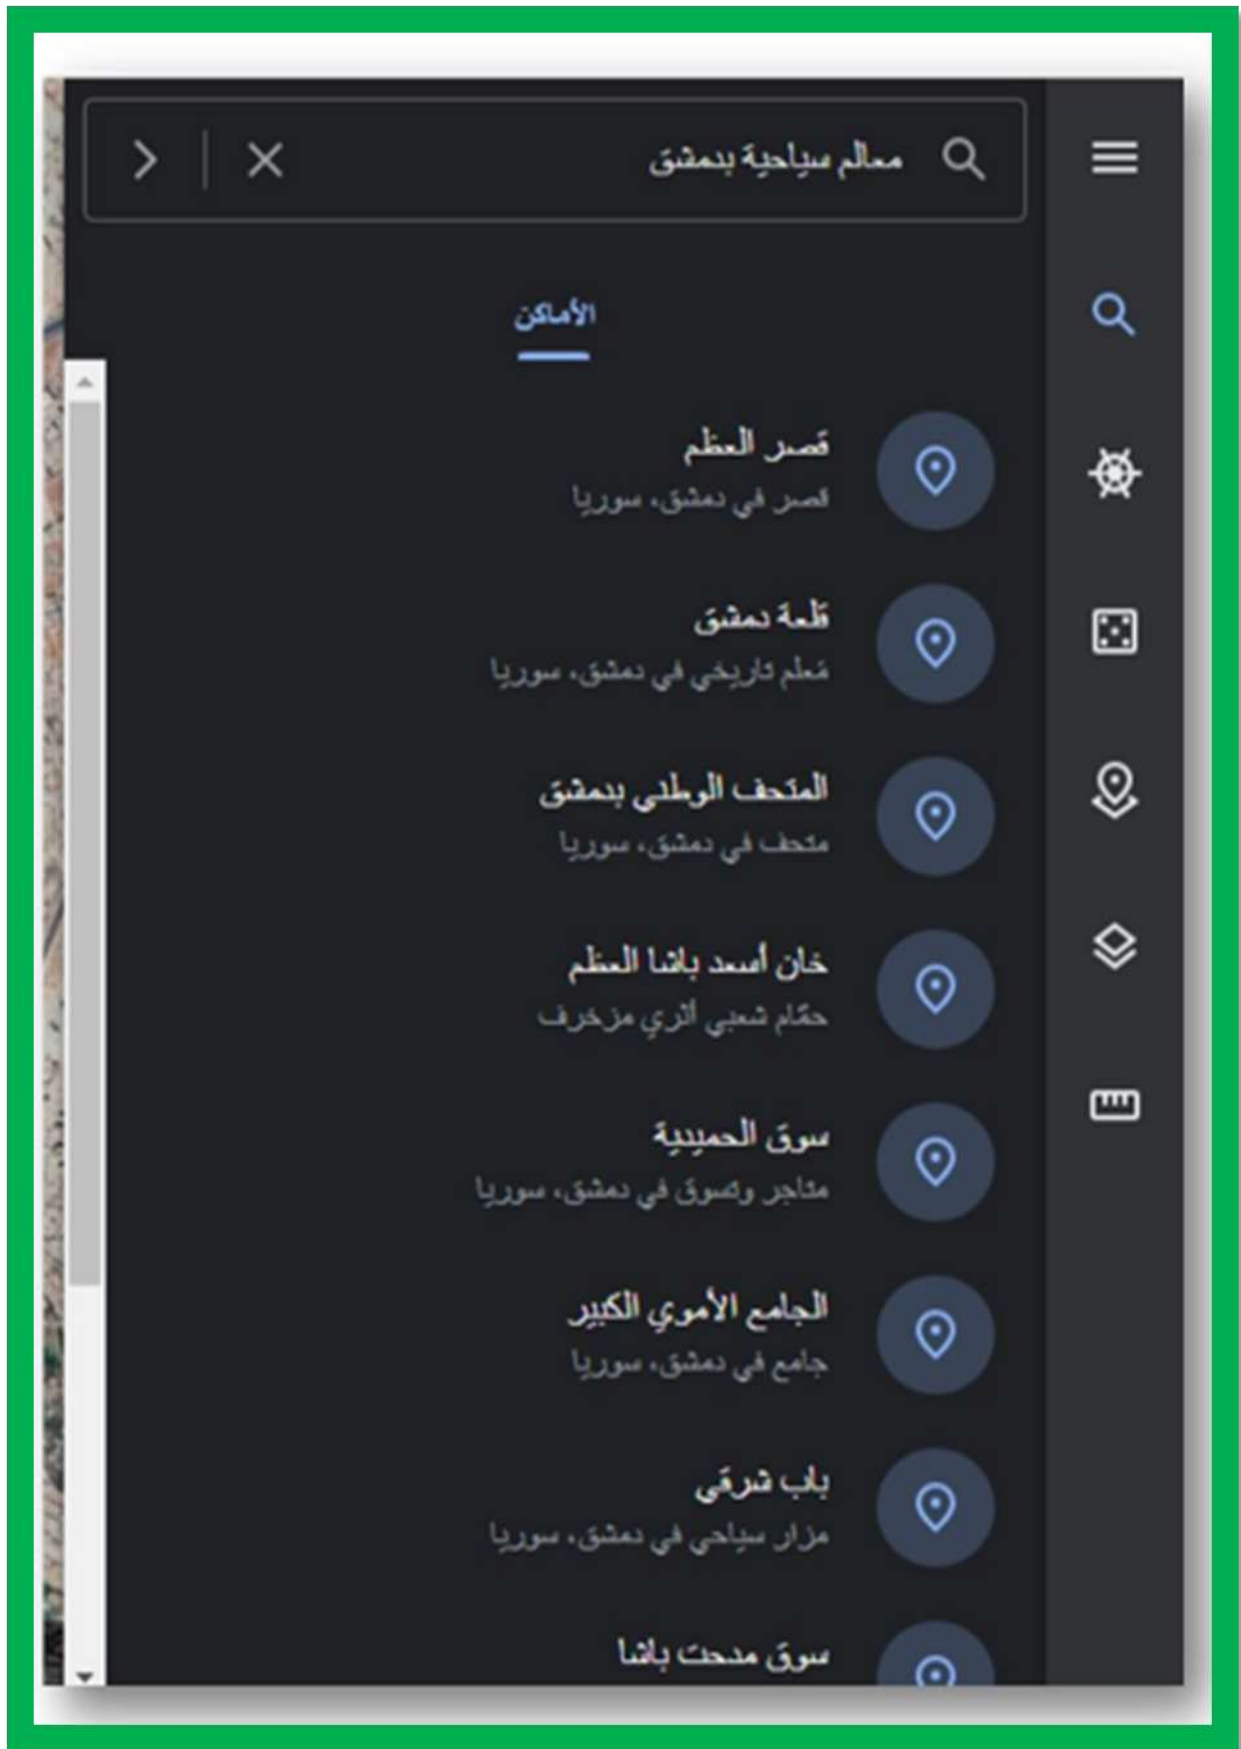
معالم سياحية بدمشق

الأماكن

قصر العظم
قصر في دمشق، سوريا

قلعة دمشق
مَعلم تاريخي في دمشق، سوريا

المتحف الوطني بدمشق
متحف في دمشق، سوريا

خان أسعد باشا العظم
حمّام شعبي أثري مزخرف

سوق الحميدية
متاجر وتسوق في دمشق، سوريا

الجامع الأموي الكبير
جامع في دمشق، سوريا

باب شرقي
مزار سياحي في دمشق، سوريا

سوق مدحت باشا